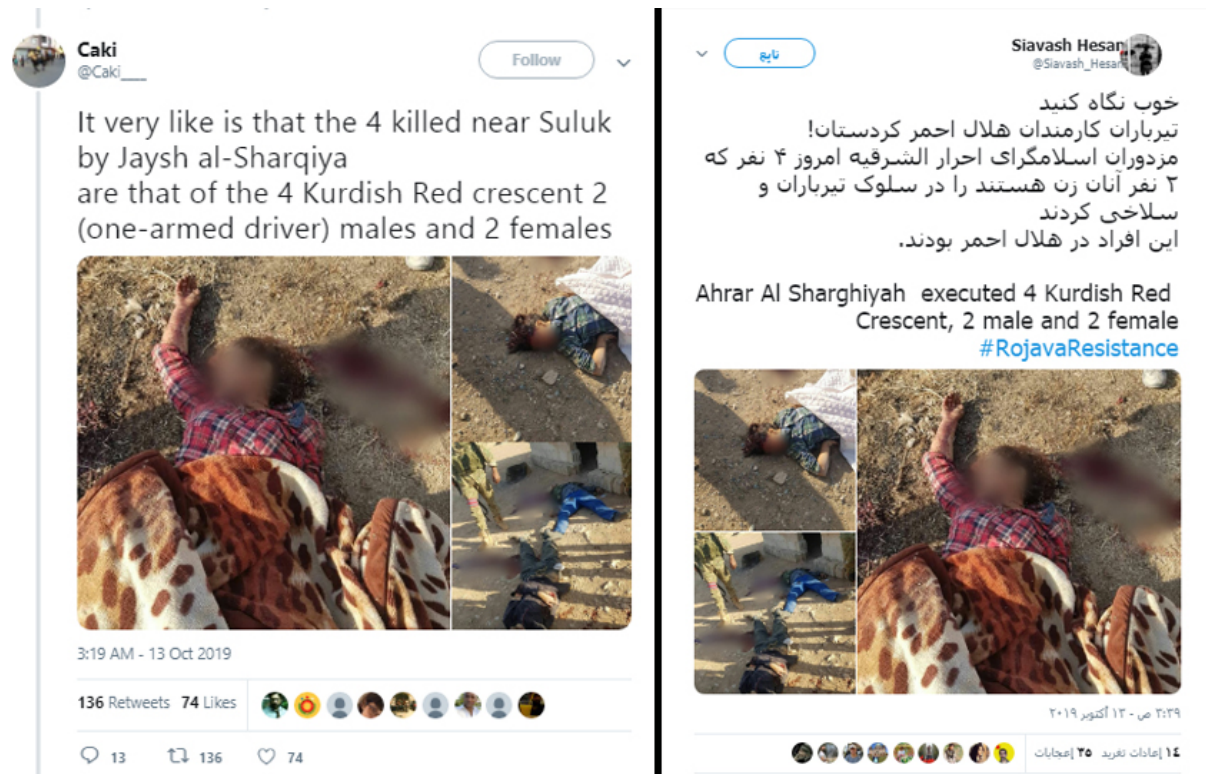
Caki
@Caki___

Follow

It very like is that the 4 killed near Suluk by Jaysh al-Sharqiya
are that of the 4 Kurdish Red crescent 2 (one-armed driver) males and 2 females

3:19 AM - 13 Oct 2019

136 Retweets 74 Likes

13 136 74

Siavash Hesan
@Siavash_Hesan

تابع

خوب نگاه کنید
تیرباران کارمندان هلال احمر کردستان!
مزدوران اسلامگرای احرار الشرقیه امروز ۴ نفر که ۲ نفر آنان زن هستند را در سلوک تیرباران و سلاخی کردند
این افراد در هلال احمر بودند.

Ahrar Al Sharghiyah executed 4 Kurdish Red Crescent, 2 male and 2 female
#RojavaResistance

٢:٢٩ ص - ١٣ أكتوبر ٢٠١٩

١٤ إعادات تغريد ٢٥ إعجابات